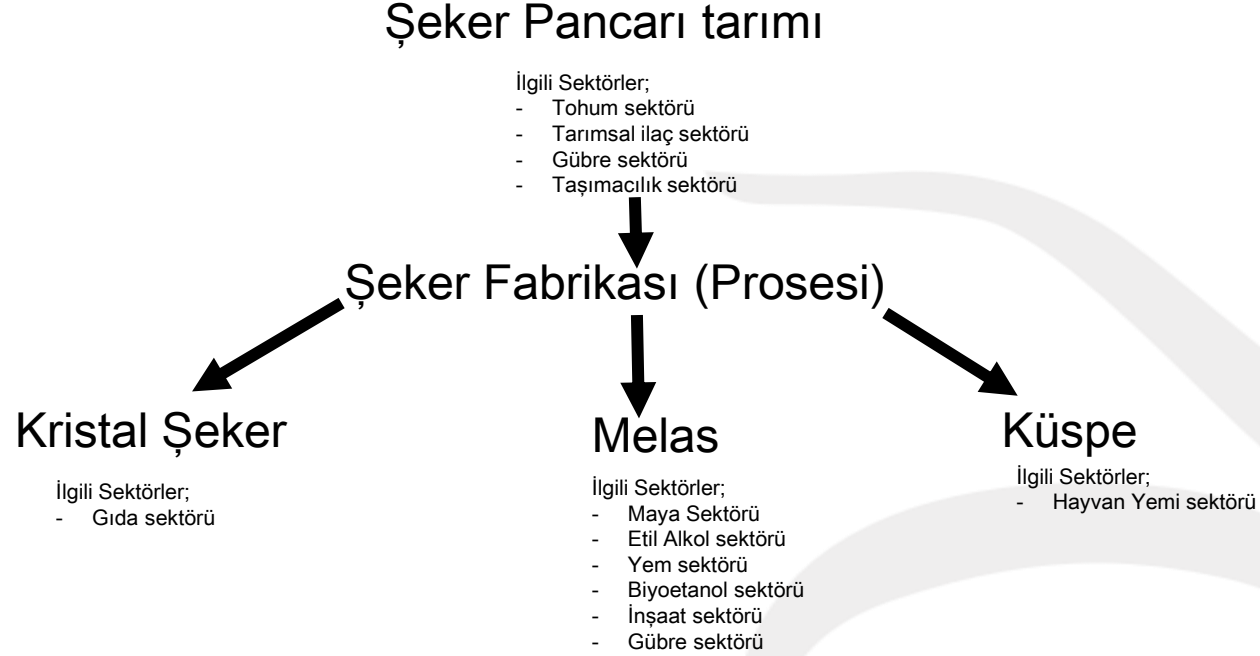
Şeker Pancarı tarımı

İlgili Sektörler;
- Tohum sektörü
- Tarımsal ilaç sektörü
- Gübre sektörü
- Taşımacılık sektörü

Şeker Fabrikası (Prosesi)

Kristal Şeker

İlgili Sektörler;
- Gıda sektörü

Melas

İlgili Sektörler;
- Maya Sektörü
- Etil Alkol sektörü
- Yem sektörü
- Biyoetanol sektörü
- İnşaat sektörü
- Gübre sektörü

Küspe

İlgili Sektörler;
- Hayvan Yemi sektörü